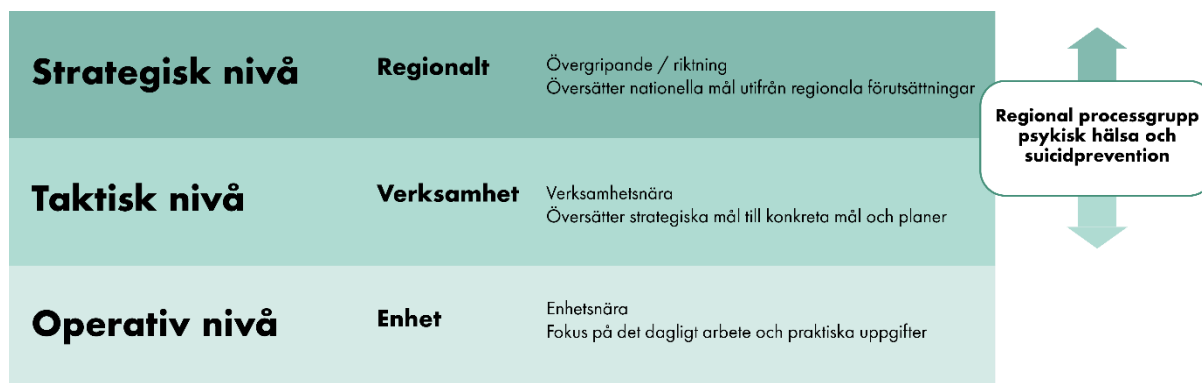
Strategisk nivå

Regionalt

Övergripande / riktning
Översätter nationella mål utifrån regionala förutsättningar

Taktisk nivå

Verksamhet

Verksamhetsnära
Översätter strategiska mål till konkreta mål och planer

Operativ nivå

Enhet

Enhetsnära
Fokus på det dagligt arbete och praktiska uppgifter

Regional processgrupp psykisk hälsa och suicidprevention